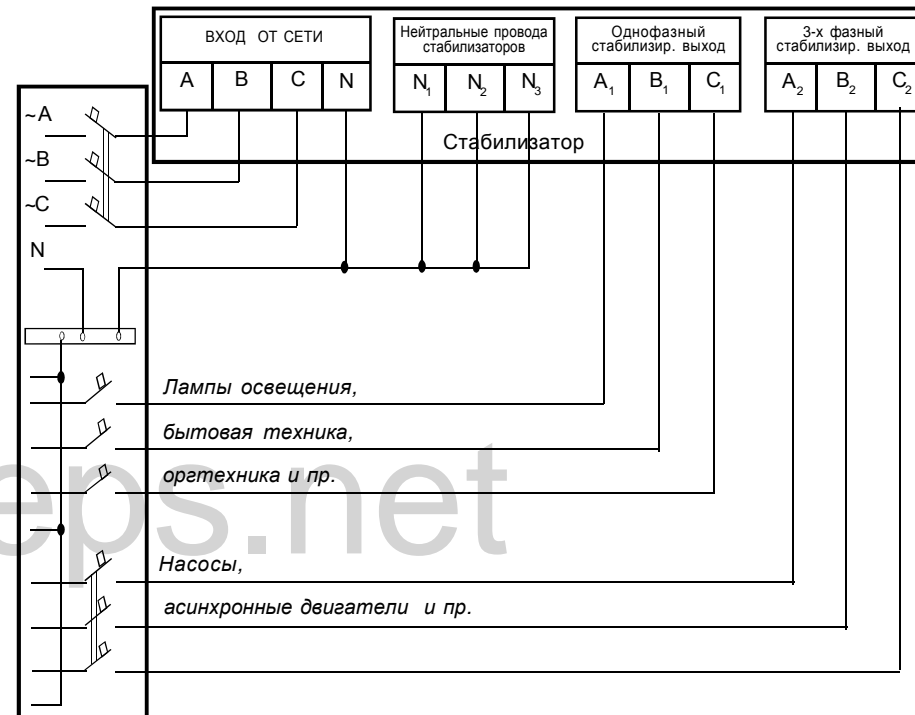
ВХОД ОТ СЕТИ
A B C N
Нейтральные провода стабилизаторов
$N_1$ $N_2$ $N_3$
Однофазный стабилизир. выход
$A_1$ $B_1$ $C_1$
3-х фазный стабилизир. выход
$A_2$ $B_2$ $C_2$
Стабилизатор
~A
~B
~C
N
Лампы освещения,
бытовая техника,
оргтехника и пр.
eps.net
Насосы,
асинхронные двигатели и пр.